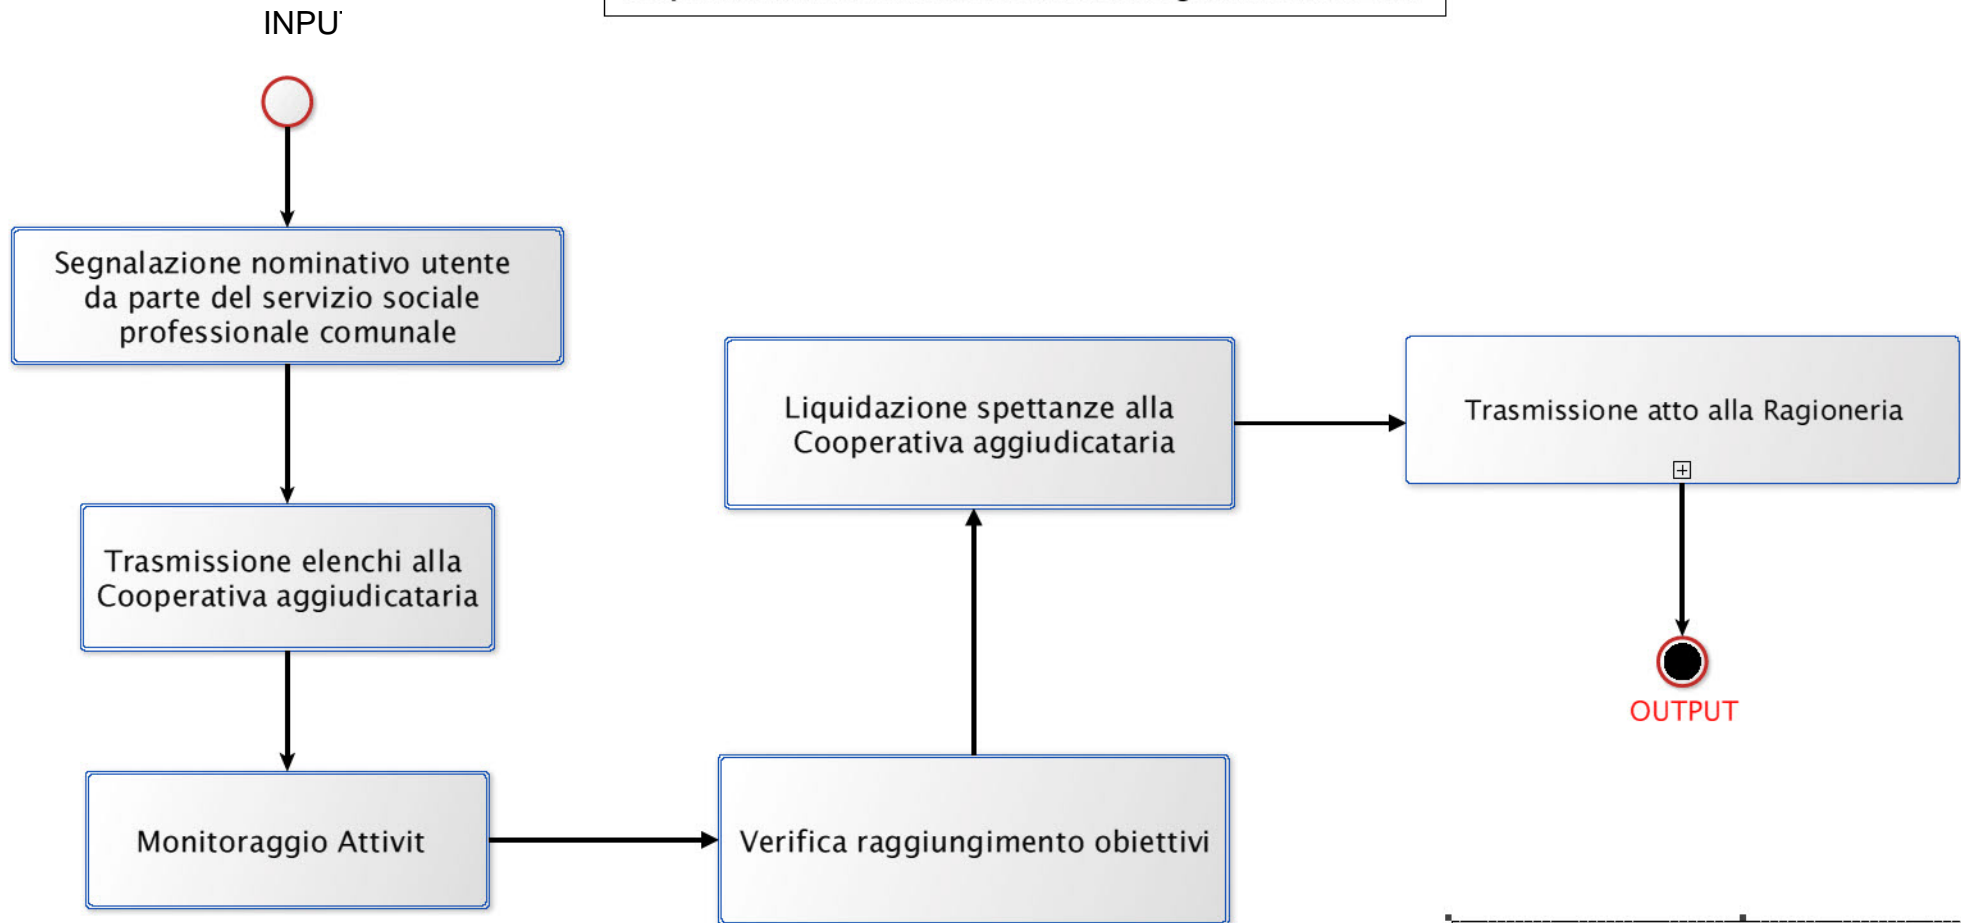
INPU

Segnalazione nominativo utente da parte del servizio sociale professionale comunale

Trasmissione elenchi alla Cooperativa aggiudicataria

Monitoraggio Attivit

Verifica raggiungimento obiettivi

Liquidazione spettanze alla Cooperativa aggiudicataria

Trasmissione atto alla Ragioneria

OUTPUT